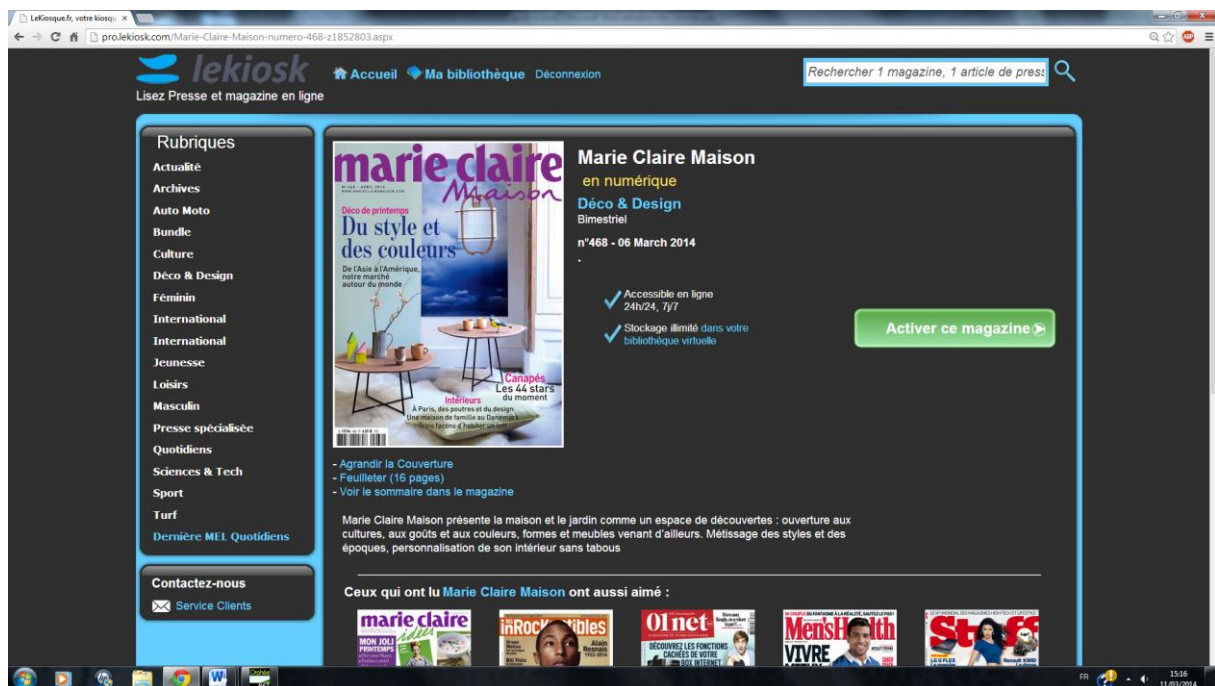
LeKiosque.fr, votre kiosqu ×

pro.lekiosk.com/Marie-Claire-Maison-numero-468-z1852803.aspx

lekiosk
Lisez Presse et magazine en ligne

Accueil Ma bibliothèque Déconnexion

Rechercher 1 magazine, 1 article de press

Rubriques
Actualité
Archives
Auto Moto
Bundle
Culture
Déco & Design
Féminin
International
International
Jeunesse
Loisirs
Masculin
Presse spécialisée
Quotidiens
Sciences & Tech
Sport
Turf
Dernière MEL Quotidiens

Contactez-nous
Service Clients

marie claire Maison
Déco de printemps
Du style et des couleurs
De l'Asie à l'Amérique, notre marché autour du monde
Canapés Les 44 stars du moment
Intérieurs
À Paris, des poutres et du design
Une maison de famille au Danemark
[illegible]

Marie Claire Maison
en numérique
Déco & Design
Bimestriel
n°468 - 06 March 2014
.

Accessible en ligne 24h/24, 7j/7
Stockage illimité dans votre bibliothèque virtuelle

Activer ce magazine

- Agrandir la Couverture
- Feuilleter (16 pages)
- Voir le sommaire dans le magazine

Marie Claire Maison présente la maison et le jardin comme un espace de découvertes : ouverture aux cultures, aux goûts et aux couleurs, formes et meubles venant d'ailleurs. Métissage des styles et des époques, personnalisation de son intérieur sans tabous

Ceux qui ont lu Marie Claire Maison ont aussi aimé :

marie claire idées
MON JOLI PRINTEMPS
inRockuptibles
Alain Resnais
01net
DÉCOUVREZ LES FONCTIONS CACHÉES DE VOTRE BOX INTERNET
Men'sHealth
VIVRE
Stuff

FR
15:16
11/03/2014